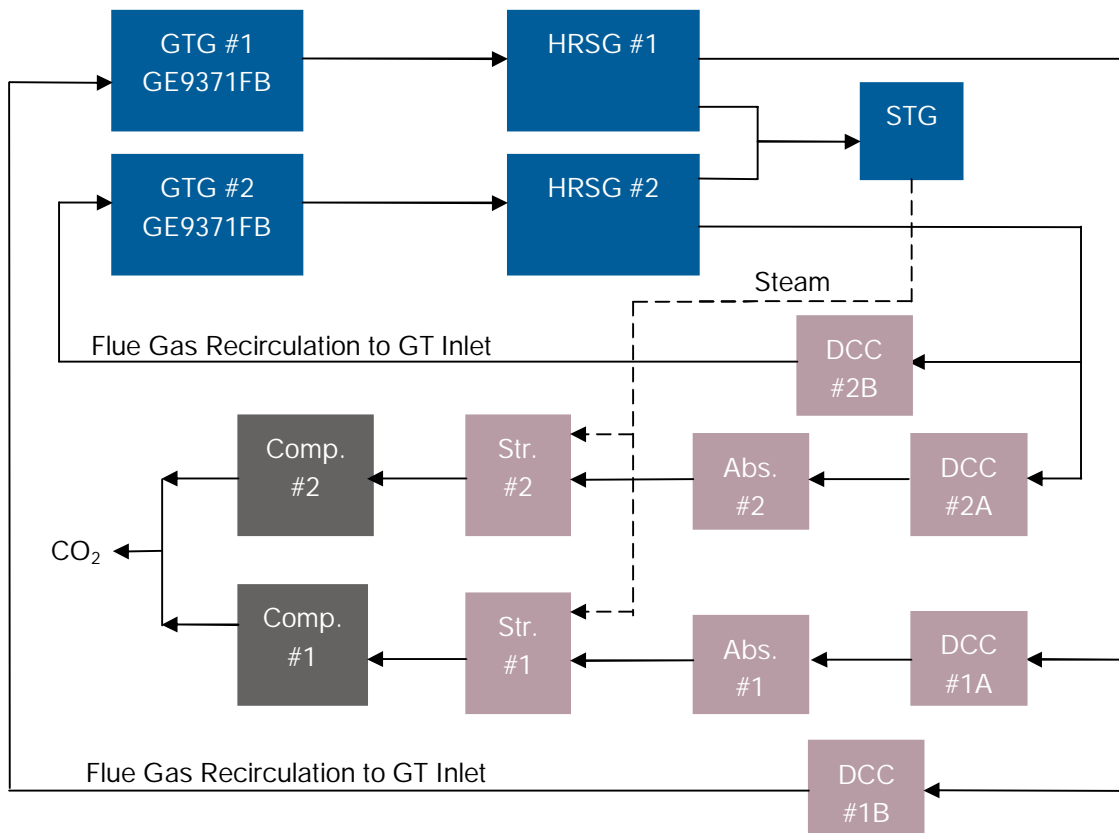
GTG #1
GE9371FB

HRSG #1

STG

GTG #2
GE9371FB

HRSG #2

Steam

Flue Gas Recirculation to GT Inlet

DCC
#2B

Comp.
#2

Str.
#2

Abs.
#2

DCC
#2A

$CO_2$

Comp.
#1

Str.
#1

Abs.
#1

DCC
#1A

Flue Gas Recirculation to GT Inlet

DCC
#1B